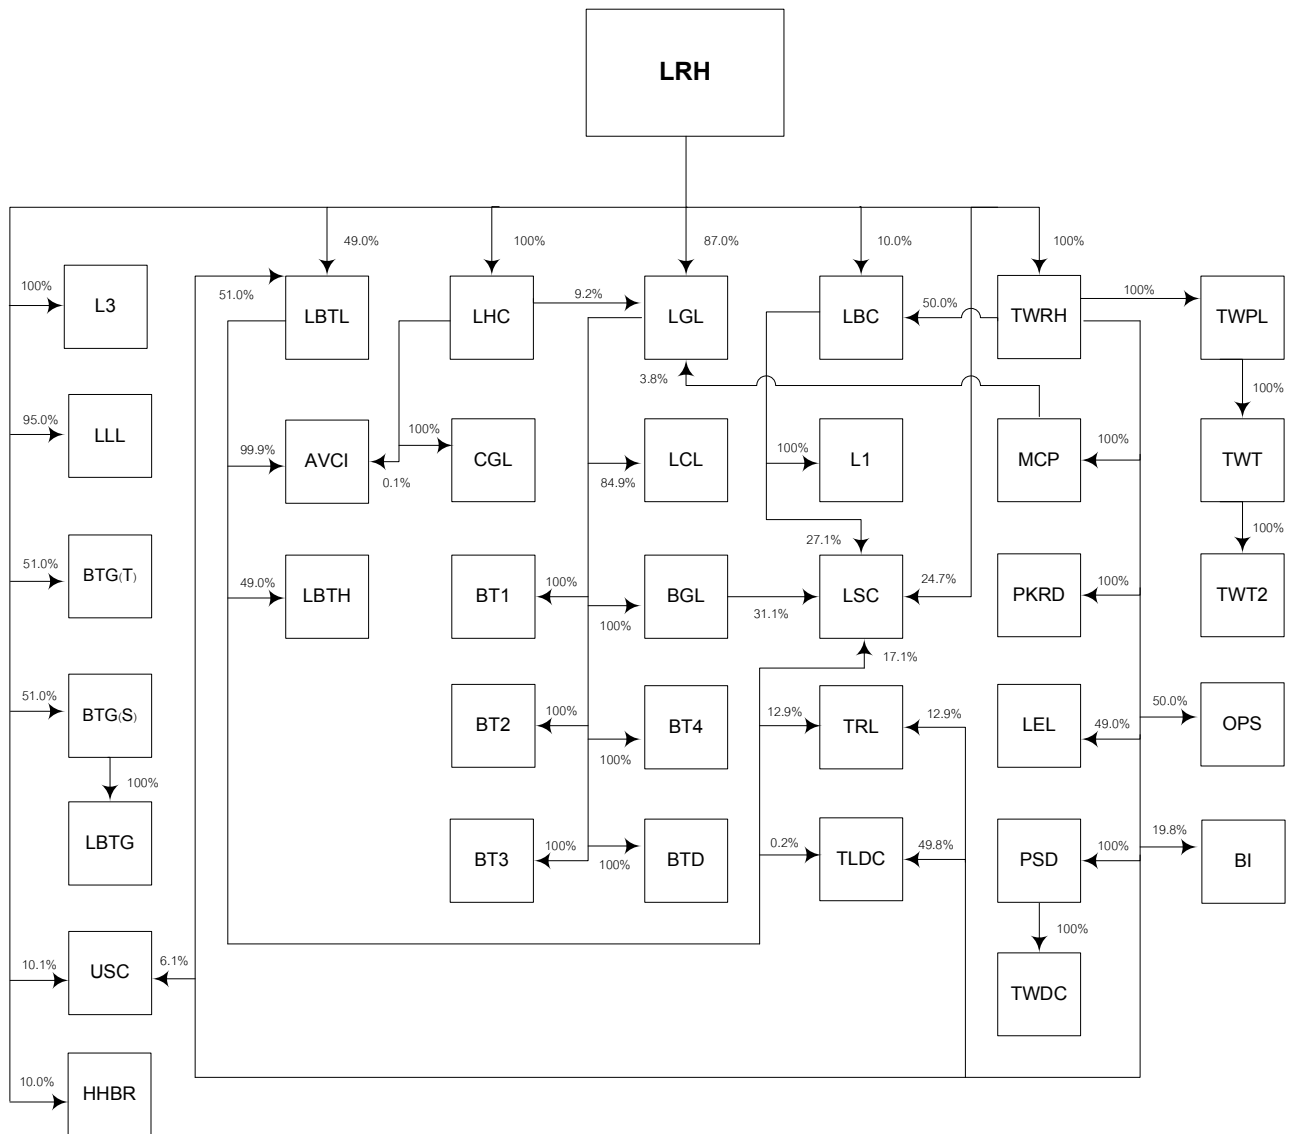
LRH

49.0%
100%
87.0%
10.0%
100%

100%
L3

51.0%
LBTL

LHC
9.2%
LGL

LBC
50.0%
TWRH
100%
TWPL

3.8%
100%

95.0%
LLL

99.9%
AVCI
0.1%
100%
CGL

LCL
84.9%

100%
L1

MCP
100%

TWT
100%

27.1%

51.0%
BTG(T)

49.0%
LBTH

BT1
100%
100%
BGL
31.1%
LSC
24.7%
PKRD
100%
TWT2

17.1%

51.0%
BTG(S)
100%

BT2
100%
100%
BT4
12.9%
TRL
12.9%
LEL
49.0%
50.0%
OPS

LBTG

BT3
100%
100%
BTD
0.2%
TLDC
49.8%
PSD
100%
19.8%
BI

100%

10.1%
USC
6.1%

TWDC

10.0%
HHBR